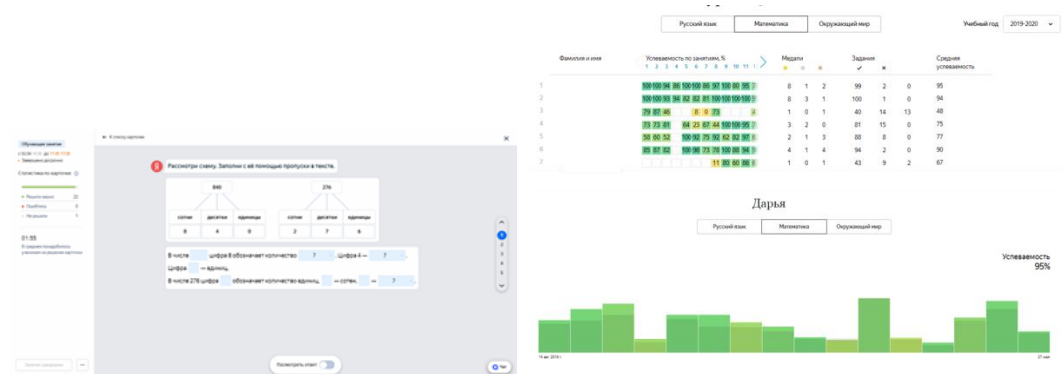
Русский язык | Математика | Окружающий мир

Учебный год 2019-2020

| | Фамилия и имя | Успеваемость по занятиям, % 1 2 3 4 5 6 7 8 9 10 11 | Медали | | | Задания | | | Средняя успеваемость |
|---|---|---|---|---|---|---|---|---|---|
| 1 | | 100 100 94 86 100 100 86 97 100 80 95 | 8 | 1 | 2 | 99 | 2 | 0 | 95 |
| 2 | | 100 100 93 94 82 82 81 100 100 100 100 | 8 | 3 | 1 | 100 | 1 | 0 | 94 |
| 3 | | 79 87 46 8 0 73 | 1 | 0 | 1 | 40 | 14 | 13 | 48 |
| 4 | | 73 73 81 64 23 67 44 100 100 95 | 3 | 2 | 0 | 81 | 15 | 0 | 75 |
| 5 | | 58 60 52 100 92 75 92 62 82 97 | 2 | 1 | 3 | 88 | 8 | 0 | 77 |
| 6 | | 85 87 82 100 96 73 78 100 88 94 | 4 | 1 | 4 | 94 | 2 | 0 | 90 |
| 7 | | 11 80 80 86 | 1 | 0 | 1 | 43 | 9 | 2 | 67 |

Дарья

Русский язык | Математика | Окружающий мир

Успеваемость
95%

14 авг 2019 г. 27 сен

Обучающее занятие
Завершено досрочно
Статистика по карточке
Решено верно 22
Ошибка 0
Не решено 0
01:55
В среднем потребовалось учащимся на решение карточки

← К списку карточек

Я Рассмотри схему. Заполни с её помощью пропуски в тексте.

| 840 | | |
|---|---|---|
| сотни | десятки | единицы |
| 8 | 4 | 0 |

| 276 | | |
|---|---|---|
| сотни | десятки | единицы |
| 2 | 7 | 6 |

В числе цифра 8 обозначает количество ? . Цифра 4 — ? .
Цифра — единиц.
В числе 276 цифра обозначает количество единиц, — сотен, — ? .

1 2 3 4 5

Занятие завершено ...

Посмотреть ответ

Чат